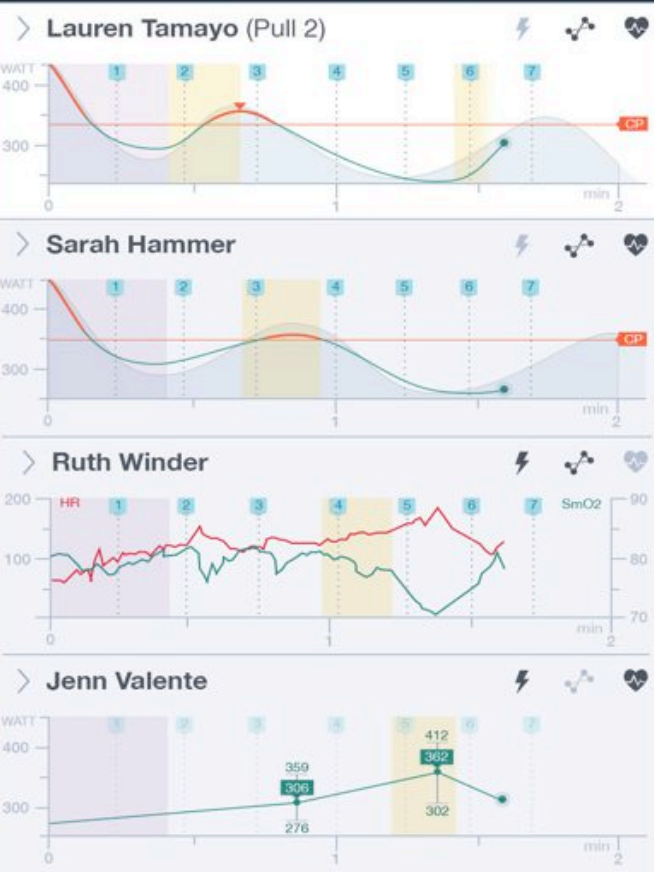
Lauren Tamayo (Pull 2)

WATT
400
300
1 2 3 4 5 6 7
CP
0
1
min
2

Sarah Hammer

WATT
400
300
1 2 3 4 5 6 7
CP
0
1
min
2

Ruth Winder

200
100
HR
SmO2
1 2 3 4 5 6 7
90
80
70
0
1
min
2

Jenn Valente

WATT
400
300
1 2 3 4 5 6 7
359
306
276
412
362
302
0
1
min
2